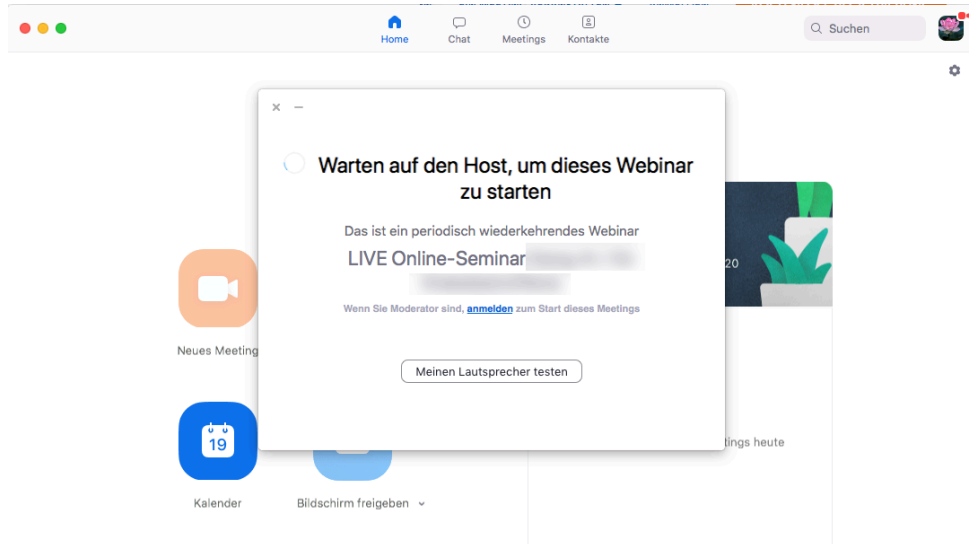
Home
Chat
Meetings
Kontakte
Suchen

×
–

Warten auf den Host, um dieses Webinar zu starten

Das ist ein periodisch wiederkehrendes Webinar
LIVE Online-Seminar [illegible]

Wenn Sie Moderator sind, anmelden zum Start dieses Meetings

Meinen Lautsprecher testen

Neues Meeting
19
Kalender
Bildschirm freigeben
20
tings heute